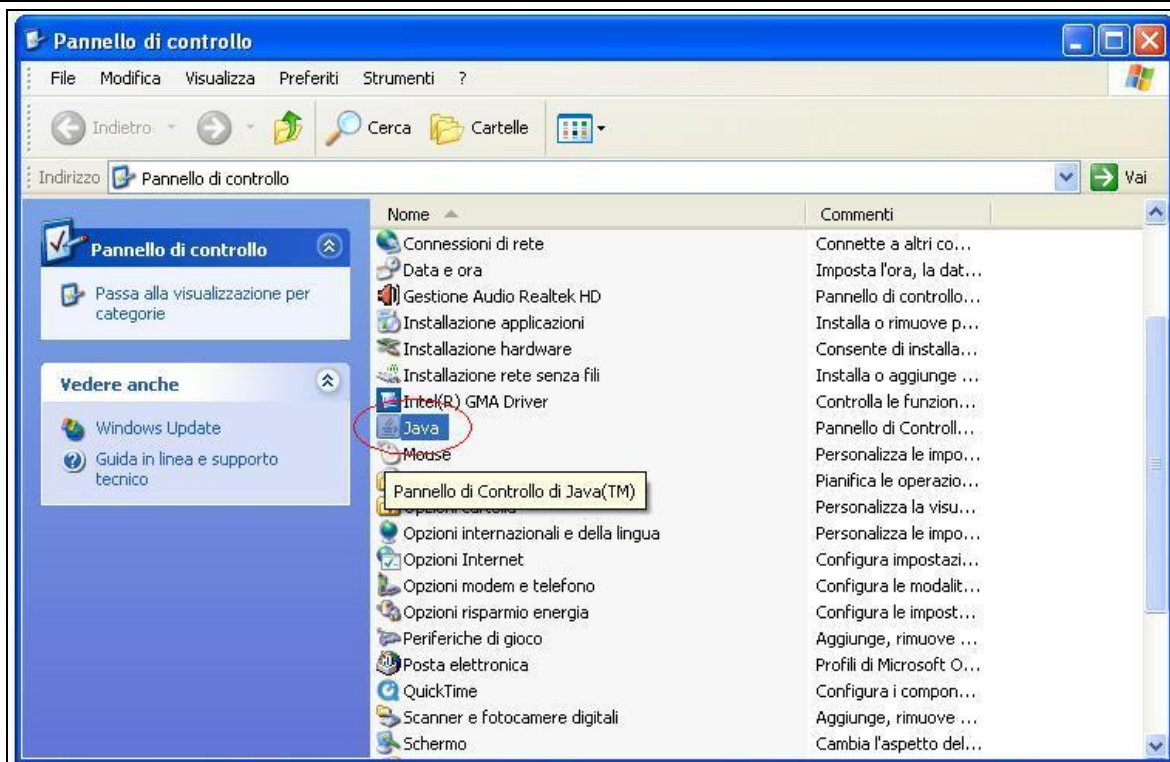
Pannello di controllo

File Modifica Visualizza Preferiti Strumenti ?

Indietro Cerca Cartelle

Indirizzo Pannello di controllo Vai

Pannello di controllo

Passa alla visualizzazione per categorie

Vedere anche

Windows Update

Guida in linea e supporto tecnico

| Nome | Commenti |
|---|---|
| Connessioni di rete | Connette a altri co... |
| Data e ora | Imposta l'ora, la dat... |
| Gestione Audio Realtek HD | Pannello di controllo... |
| Installazione applicazioni | Installa o rimuove p... |
| Installazione hardware | Consente di installa... |
| Installazione rete senza fili | Installa o aggiunge ... |
| Intel(R) GMA Driver | Controlla le funzion... |
| Java | Pannello di Controll... |
| Mouse | Personalizza le impo... |
| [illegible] | Pianifica le operazio... |
| Opzioni cartella | Personalizza la visu... |
| Opzioni internazionali e della lingua | Personalizza le impo... |
| Opzioni Internet | Configura impostazi... |
| Opzioni modem e telefono | Configura le modalit... |
| Opzioni risparmio energia | Configura le impost... |
| Periferiche di gioco | Aggiunge, rimuove ... |
| Posta elettronica | Profili di Microsoft O... |
| QuickTime | Configura i compon... |
| Scanner e fotocamere digitali | Aggiunge, rimuove ... |
| Schermo | Cambia l'aspetto del... |

Pannello di Controllo di Java(TM)